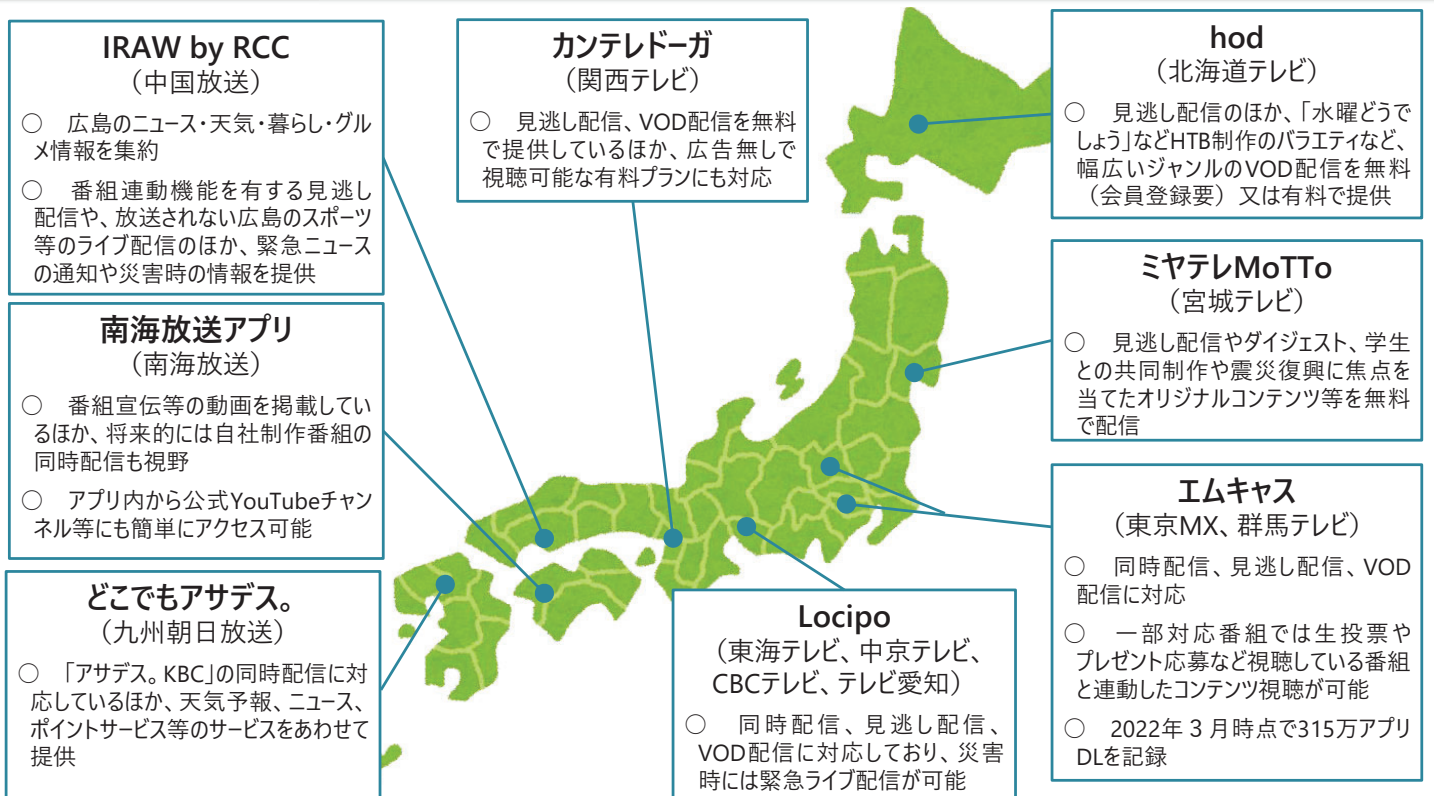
IRAW by RCC
（中国放送）

○　広島のニュース・天気・暮らし・グルメ情報を集約

○　番組連動機能を有する見逃し配信や、放送されない広島のスポーツ等のライブ配信のほか、緊急ニュースの通知や災害時の情報を提供

南海放送アプリ
（南海放送）

○　番組宣伝等の動画を掲載しているほか、将来的には自社制作番組の同時配信も視野

○　アプリ内から公式YouTubeチャンネル等にも簡単にアクセス可能

どこでもアサデス。
（九州朝日放送）

○　「アサデス。KBC」の同時配信に対応しているほか、天気予報、ニュース、ポイントサービス等のサービスをあわせて提供

カンテレドーガ
（関西テレビ）

○　見逃し配信、VOD配信を無料で提供しているほか、広告無しで視聴可能な有料プランにも対応

Locipo
（東海テレビ、中京テレビ、CBCテレビ、テレビ愛知）

○　同時配信、見逃し配信、VOD配信に対応しており、災害時には緊急ライブ配信が可能

hod
（北海道テレビ）

○　見逃し配信のほか、「水曜どうでしょう」などHTB制作のバラエティなど、幅広いジャンルのVOD配信を無料（会員登録要）又は有料で提供

ミヤテレMoTTo
（宮城テレビ）

○　見逃し配信やダイジェスト、学生との共同制作や震災復興に焦点を当てたオリジナルコンテンツ等を無料で配信

エムキャス
（東京MX、群馬テレビ）

○　同時配信、見逃し配信、VOD配信に対応

○　一部対応番組では生投票やプレゼント応募など視聴している番組と連動したコンテンツ視聴が可能

○　2022年３月時点で315万アプリDLを記録